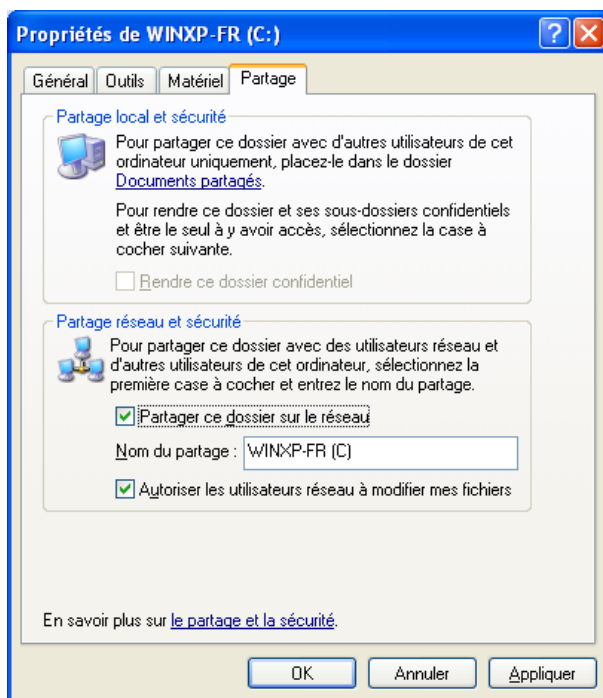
Propriétés de WINXP-FR (C:)

?

Général | Outils | Matériel | Partage

Partage local et sécurité

Pour partager ce dossier avec d'autres utilisateurs de cet ordinateur uniquement, placez-le dans le dossier Documents partagés.

Pour rendre ce dossier et ses sous-dossiers confidentiels et être le seul à y avoir accès, sélectionnez la case à cocher suivante.

Rendre ce dossier confidentiel

Partage réseau et sécurité

Pour partager ce dossier avec des utilisateurs réseau et d'autres utilisateurs de cet ordinateur, sélectionnez la première case à cocher et entrez le nom du partage.

Partager ce dossier sur le réseau

Nom du partage : WINXP-FR (C)

Autoriser les utilisateurs réseau à modifier mes fichiers

En savoir plus sur le partage et la sécurité.

OK | Annuler | Appliquer